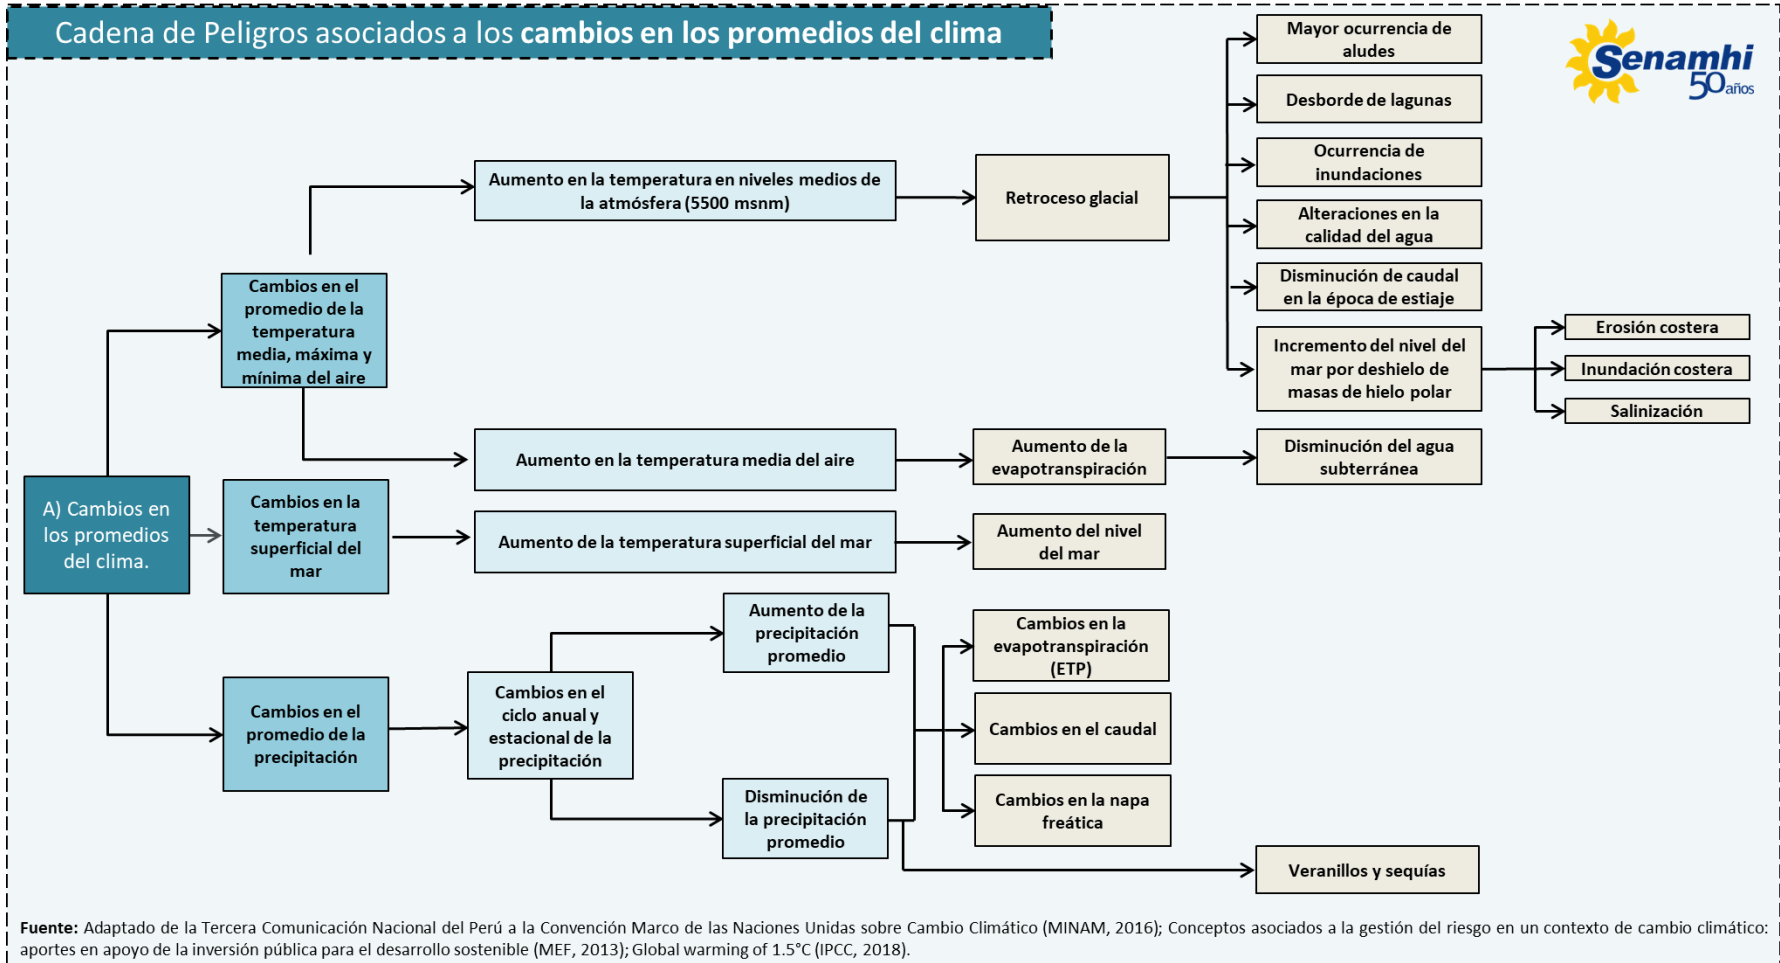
Cadena de Peligros asociados a los **cambios en los promedios del clima**

Senamhi 50 años

A) Cambios en los promedios del clima.

Cambios en el promedio de la temperatura media, máxima y mínima del aire

Aumento en la temperatura en niveles medios de la atmósfera (5500 msnm)

Retroceso glacial

Mayor ocurrencia de aludes

Desborde de lagunas

Ocurrencia de inundaciones

Alteraciones en la calidad del agua

Disminución de caudal en la época de estiaje

Incremento del nivel del mar por deshielo de masas de hielo polar

Erosión costera

Inundación costera

Salinización

Aumento en la temperatura media del aire

Aumento de la evapotranspiración

Disminución del agua subterránea

Cambios en la temperatura superficial del mar

Aumento de la temperatura superficial del mar

Aumento del nivel del mar

Cambios en el promedio de la precipitación

Cambios en el ciclo anual y estacional de la precipitación

Aumento de la precipitación promedio

Disminución de la precipitación promedio

Cambios en la evapotranspiración (ETP)

Cambios en el caudal

Cambios en la napa freática

Veranillos y sequías

**Fuente:** Adaptado de la Tercera Comunicación Nacional del Perú a la Convención Marco de las Naciones Unidas sobre Cambio Climático (MINAM, 2016); Conceptos asociados a la gestión del riesgo en un contexto de cambio climático: aportes en apoyo de la inversión pública para el desarrollo sostenible (MEF, 2013); Global warming of 1.5°C (IPCC, 2018).